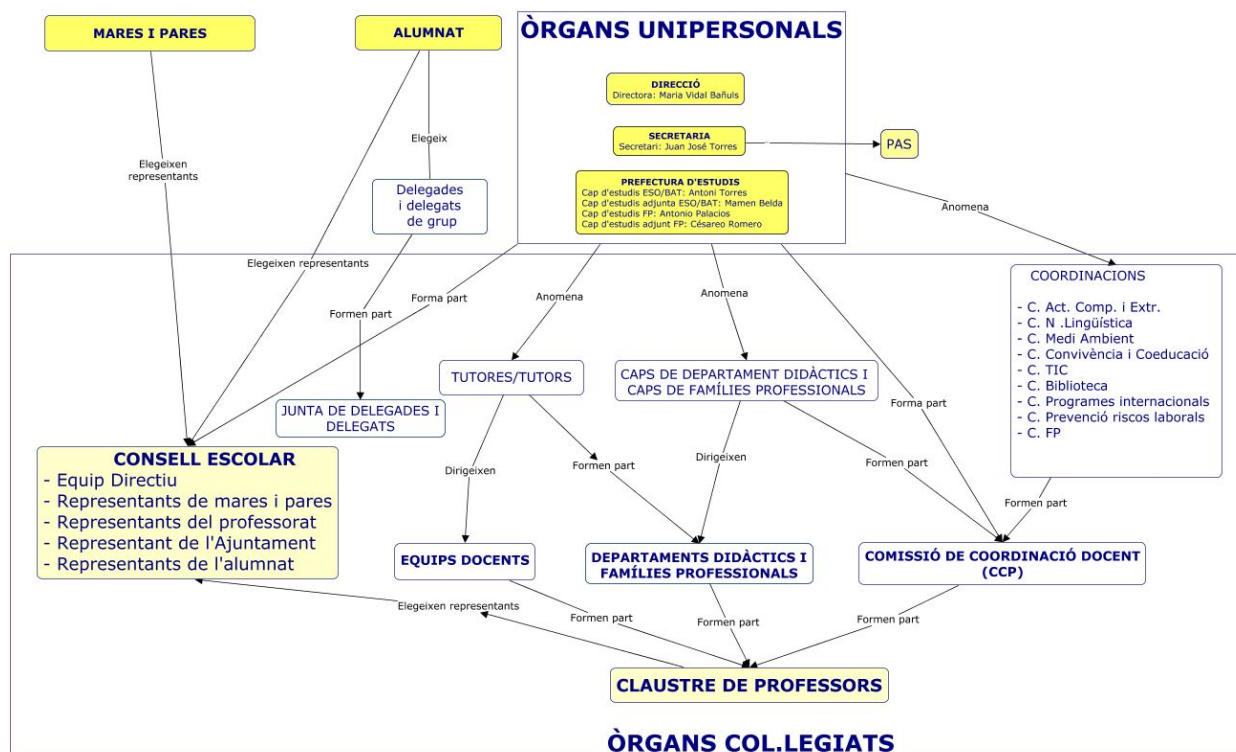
MARES I PARES

ALUMNAT

ÒRGANS UNIPERSONALS

DIRECCIÓ
Directora: Maria Vidal Bañuls

SECRETARIA
Secretari: Juan José Torres

PAS

PREFECTURA D'ESTUDIS
Cap d'estudis ESO/BAT: Antoni Torres
Cap d'estudis adjunta ESO/BAT: Mamen Belda
Cap d'estudis FP: Antonio Palacios
Cap d'estudis adjunt FP: Césareo Romero

Elegeixen representants

Elegeix

Delegades i delegats de grup

Anomena

Elegeixen representants

Forma part

Formen part

Anomena

Anomena

COORDINACIONS

- C. Act. Comp. i Extr.
- C. N .Lingüística
- C. Medi Ambient
- C. Convivència i Coeducació
- C. TIC
- C. Biblioteca
- C. Programes internacionals
- C. Prevenció riscos laborals
- C. FP

TUTORES/TUTORS

CAPS DE DEPARTAMENT DIDÀCTICS I CAPS DE FAMÍLIES PROFESSIONALS

Forma part

JUNTA DE DELEGADES I DELEGATS

CONSELL ESCOLAR
- Equip Directiu
- Representants de mares i pares
- Representants del professorat
- Representant de l'Ajuntament
- Representants de l'alumnat

Dirigeixen

Formen part

Dirigeixen

Formen part

Formen part

EQUIPS DOCENTS

DEPARTAMENTS DIDÀCTICS I FAMÍLIES PROFESSIONALS

COMISSIÓ DE COORDINACIÓ DOCENT (CCP)

Elegeixen representants

Formen part

Formen part

Formen part

CLAUSTRE DE PROFESSORS

ÒRGANS COL.LEGIATS